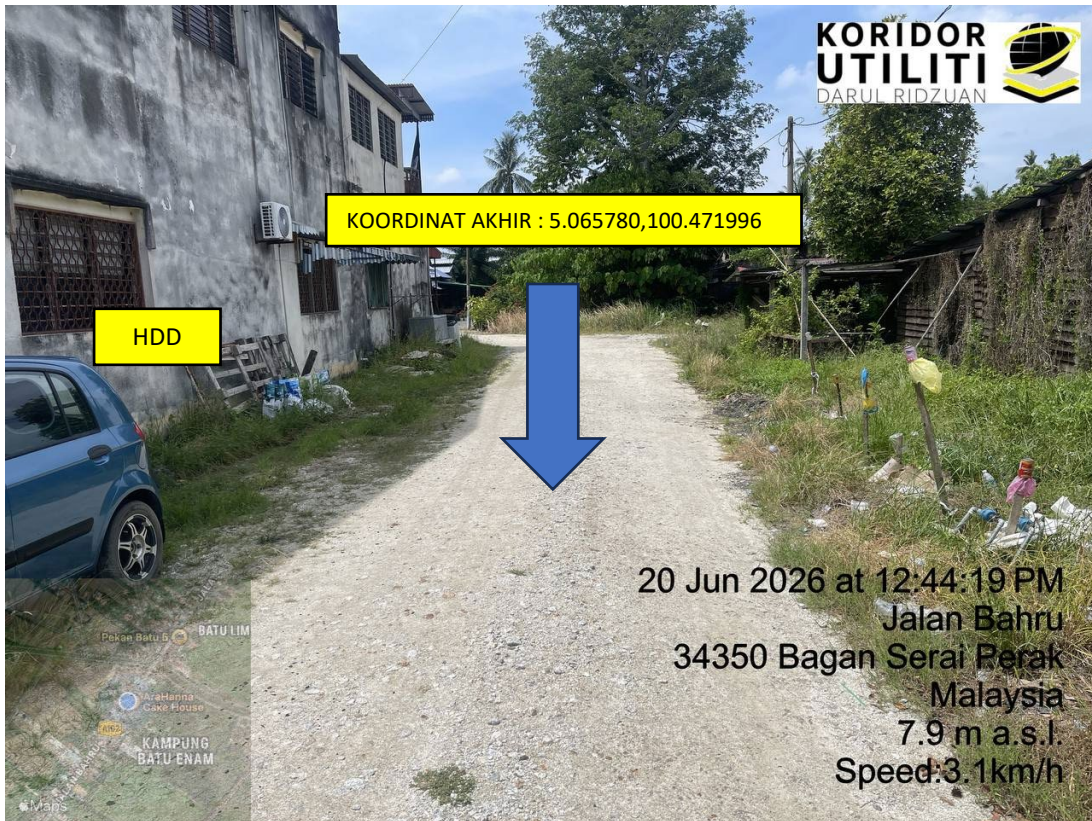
KORIDOR UTILITI DARUL RIDZUAN

KOORDINAT AKHIR : 5.065780,100.471996

HDD

Pekan Batu 5
BATU LIM
AraHanna Cake House
A162
KAMPUNG BATU ENAM
Maps

20 Jun 2026 at 12:44:19 PM
Jalan Bahru
34350 Bagan Serai Perak
Malaysia
7.9 m a.s.l.
Speed:3.1km/h